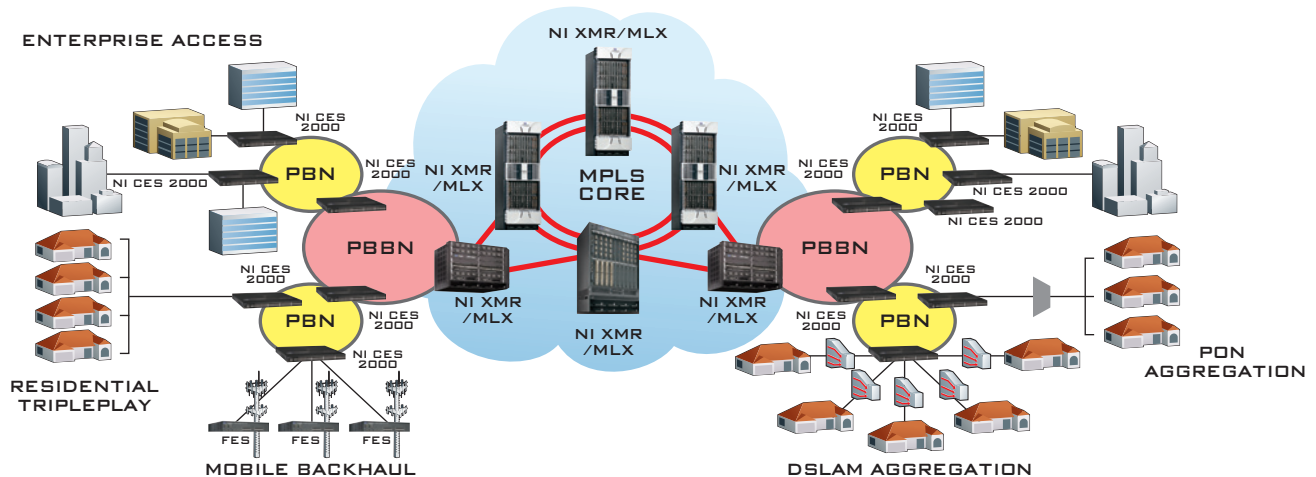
ENTERPRISE ACCESS

NI XMR/MLX

NI CES 2000

NI CES 2000

NI CES 2000

PBN

PBBN

NI XMR /MLX

MPLS CORE

NI XMR /MLX

NI CES 2000

PBN

NI CES 2000

NI CES 2000

PBBN

NI CES 2000

PBN

NI CES 2000

NI XMR /MLX

NI XMR /MLX

NI XMR /MLX

NI CES 2000

NI CES 2000

PBN

NI CES 2000

RESIDENTIAL TRIPLEPLAY

FES

FES

FES

MOBILE BACKHAUL

DSLAM AGGREGATION

PON AGGREGATION